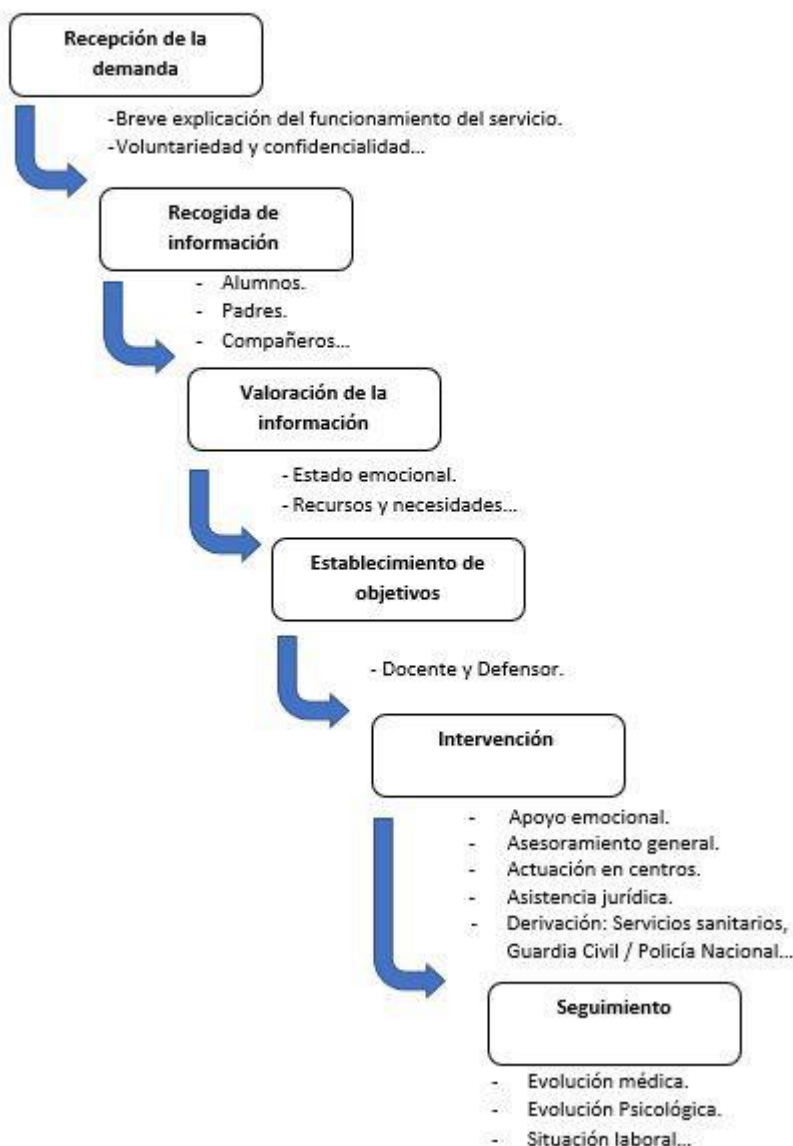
Recepción de la demanda

-Breve explicación del funcionamiento del servicio.
-Voluntariedad y confidencialidad…

Recogida de información

- Alumnos.
- Padres.
- Compañeros…

Valoración de la información

- Estado emocional.
- Recursos y necesidades…

Establecimiento de objetivos

- Docente y Defensor.

Intervención

- Apoyo emocional.
- Asesoramiento general.
- Actuación en centros.
- Asistencia jurídica.
- Derivación: Servicios sanitarios, Guardia Civil / Policía Nacional…

Seguimiento

- Evolución médica.
- Evolución Psicológica.
- Situación laboral…